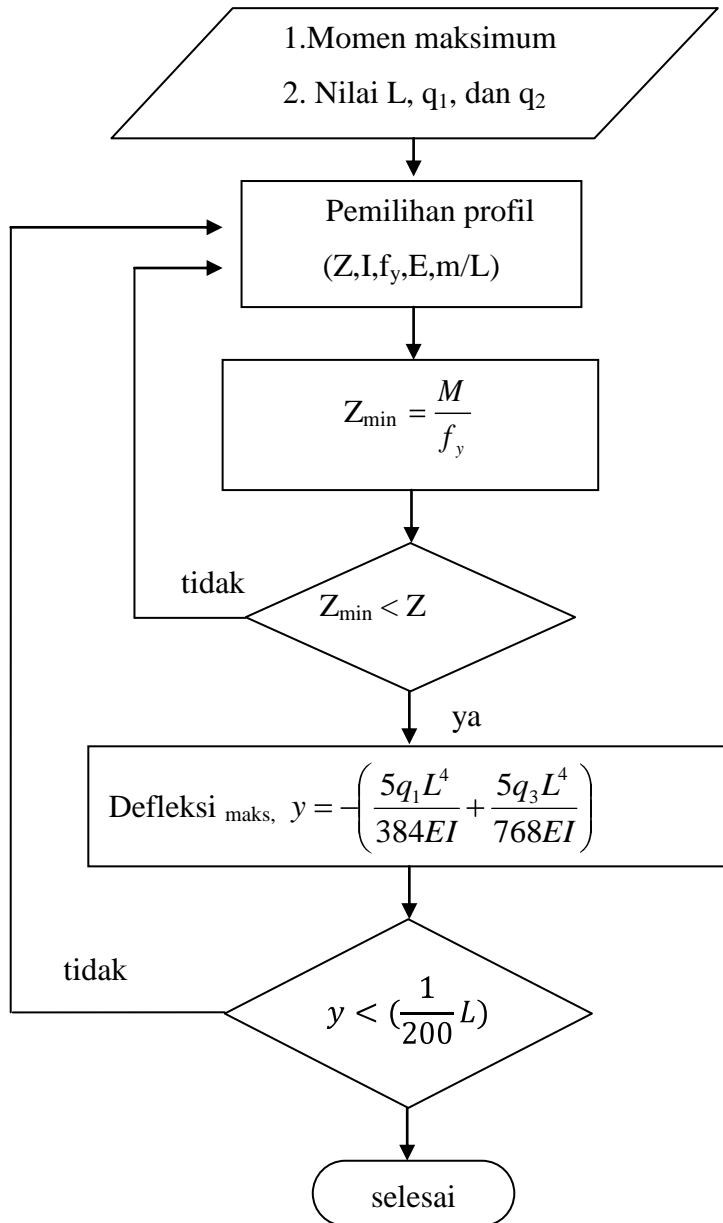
1.Momen maksimum

2. Nilai L, $q_1$, dan $q_2$

Pemilihan profil

$(Z,I,f_y,E,m/L)$

$Z_{min} = \frac{M}{f_y}$

tidak

$Z_{min} < Z$

ya

Defleksi $_{maks,}$ $y = -\left(\frac{5q_1L^4}{384EI} + \frac{5q_3L^4}{768EI}\right)$

tidak

$y < (\frac{1}{200}L)$

selesai